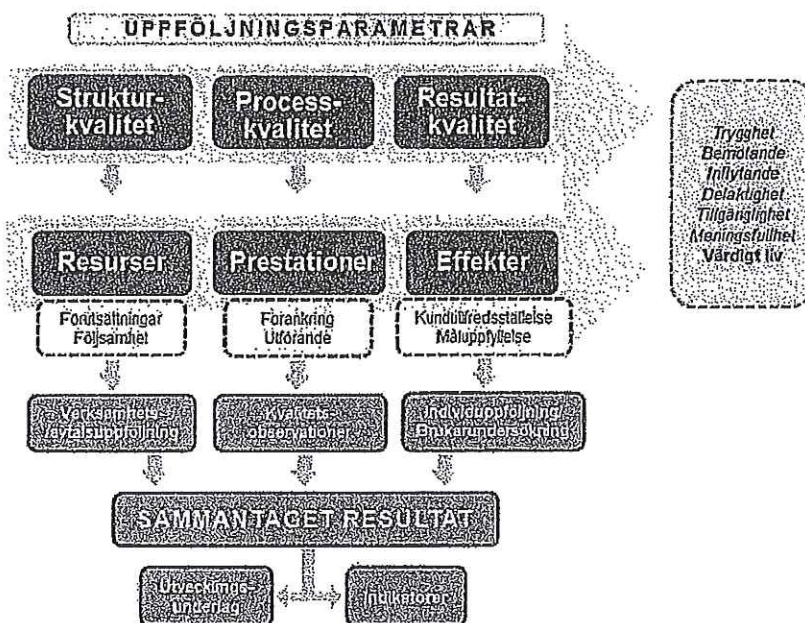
UPPFÖLJNINGSPARAMETRAR

Struktur-kvalitet

Process-kvalitet

Resultat-kvalitet

Trygghet
Bemötande
Inflytande
Delaktighet
Tillgänglighet
Meningsfullhet
Värdigt liv

Resurser

Prestationer

Effekter

Förutsättningar
Följsamhet

Förankring
Utförande

Kundtillfredsställelse
Måluppfyllelse

Verksamhets-/avtalsuppföljning

Kvartets-observationer

Individuppföljning
Brukarundersökning

SAMMANTAGET RESULTAT

Utvecklings-underlag

Indikatorer